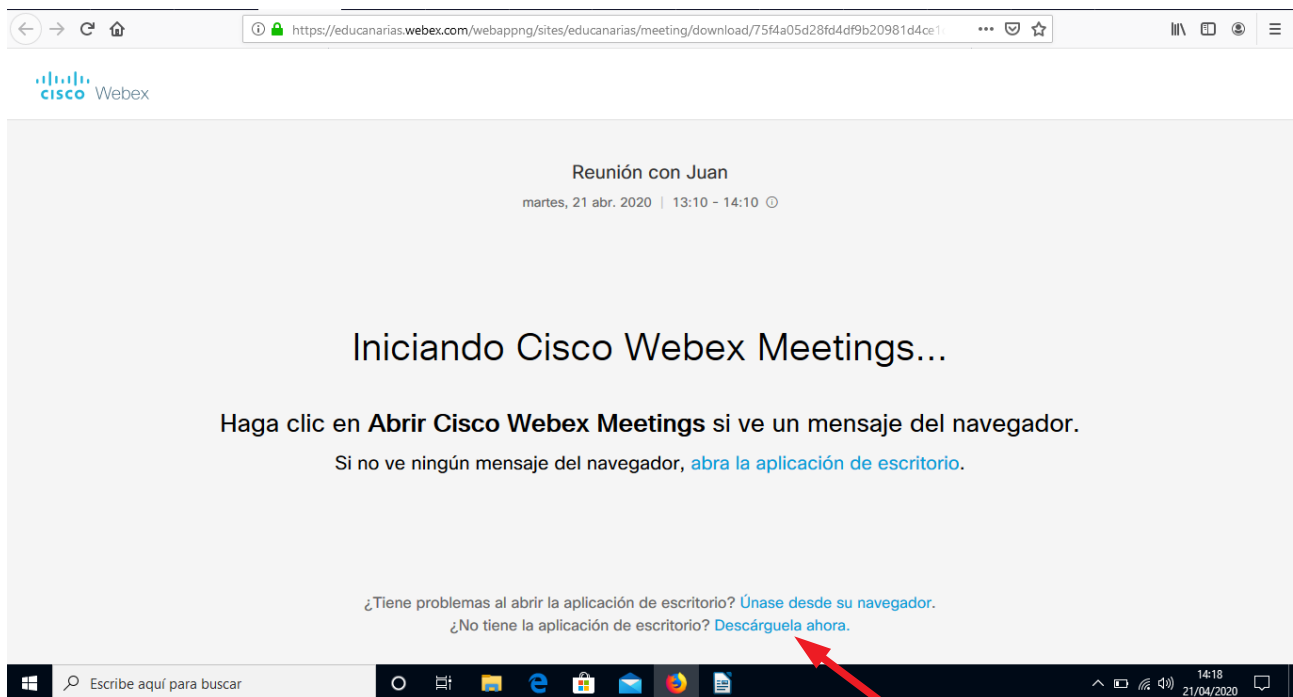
https://educanarias.webex.com/webappng/sites/educanarias/meeting/download/75f4a05d28fd4df9b20981d4ce1

cisco Webex

Reunión con Juan

martes, 21 abr. 2020 | 13:10 - 14:10

Iniciando Cisco Webex Meetings...

Haga clic en **Abrir Cisco Webex Meetings** si ve un mensaje del navegador.

Si no ve ningún mensaje del navegador, abra la aplicación de escritorio.

¿Tiene problemas al abrir la aplicación de escritorio? Únase desde su navegador.

¿No tiene la aplicación de escritorio? Descárguela ahora.

Escribe aquí para buscar

14:18
21/04/2020